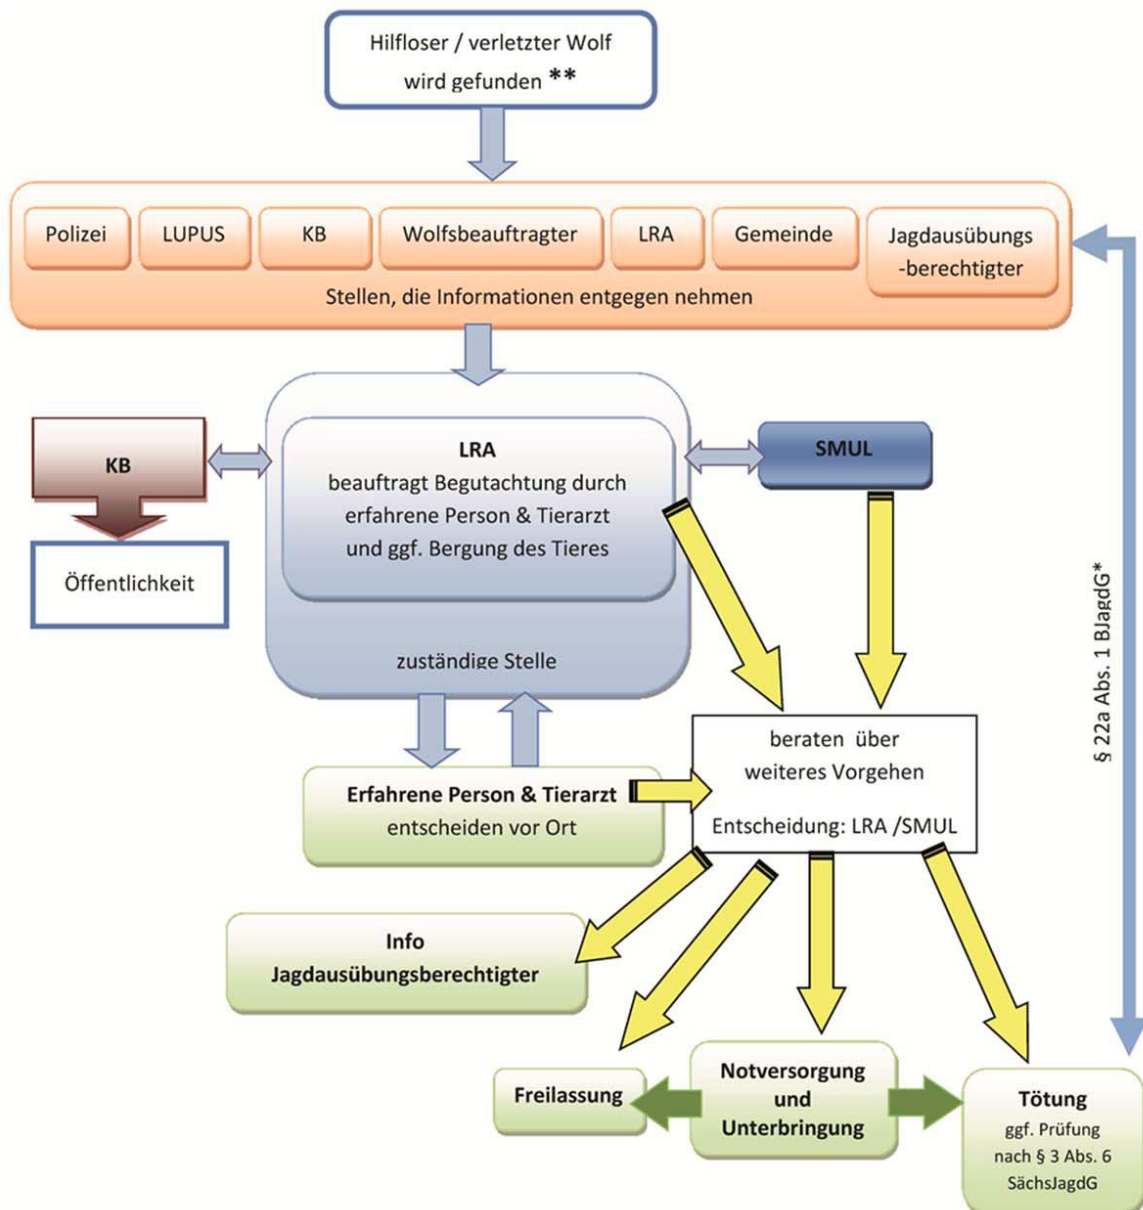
Hilfloser / verletzter Wolf wird gefunden **

Polizei

LUPUS

KB

Wolfsbeauftragter

LRA

Gemeinde

Jagdausübungs -berechtigter

Stellen, die Informationen entgegen nehmen

KB

Öffentlichkeit

LRA
beauftragt Begutachtung durch erfahrene Person & Tierarzt und ggf. Bergung des Tieres

zuständige Stelle

SMUL

§ 22a Abs. 1 BJagdG*

Erfahrene Person & Tierarzt
entscheiden vor Ort

beraten über weiteres Vorgehen

Entscheidung: LRA /SMUL

Info
Jagdausübungsberechtigter

Freilassung

Notversorgung und Unterbringung

Tötung
ggf. Prüfung nach § 3 Abs. 6 SächsJagdG